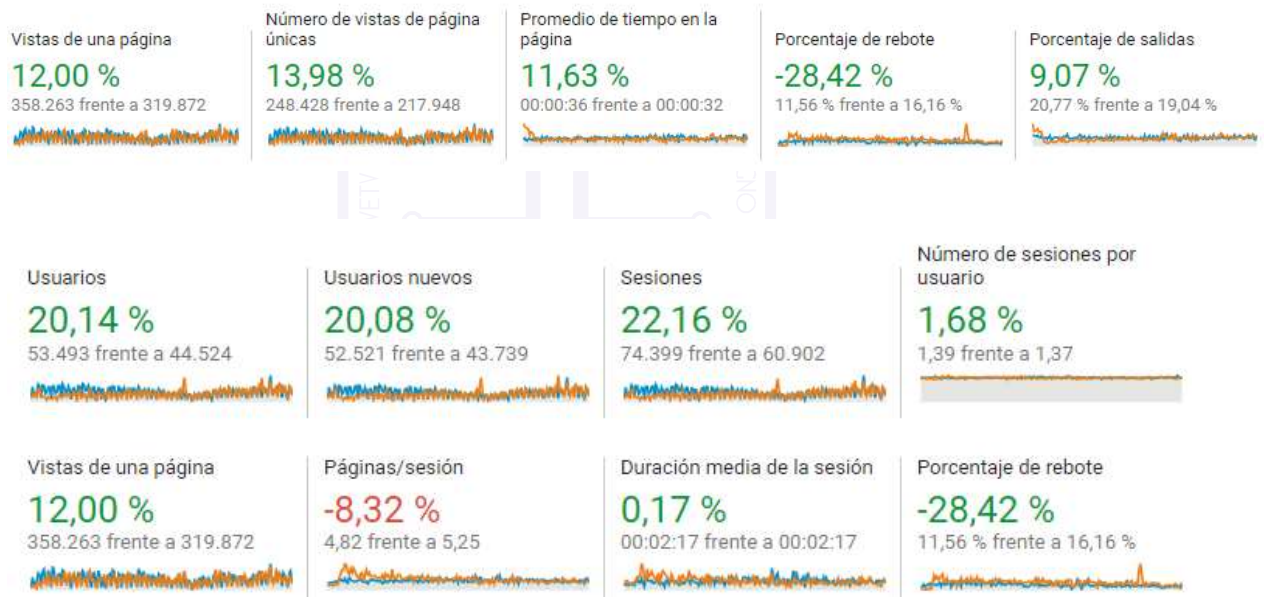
Vistas de una página
12,00 %
358.263 frente a 319.872

Número de vistas de página únicas
13,98 %
248.428 frente a 217.948

Promedio de tiempo en la página
11,63 %
00:00:36 frente a 00:00:32

Porcentaje de rebote
-28,42 %
11,56 % frente a 16,16 %

Porcentaje de salidas
9,07 %
20,77 % frente a 19,04 %

Usuarios
20,14 %
53.493 frente a 44.524

Usuarios nuevos
20,08 %
52.521 frente a 43.739

Sesiones
22,16 %
74.399 frente a 60.902

Número de sesiones por usuario
1,68 %
1,39 frente a 1,37

Vistas de una página
12,00 %
358.263 frente a 319.872

Páginas/sesión
-8,32 %
4,82 frente a 5,25

Duración media de la sesión
0,17 %
00:02:17 frente a 00:02:17

Porcentaje de rebote
-28,42 %
11,56 % frente a 16,16 %